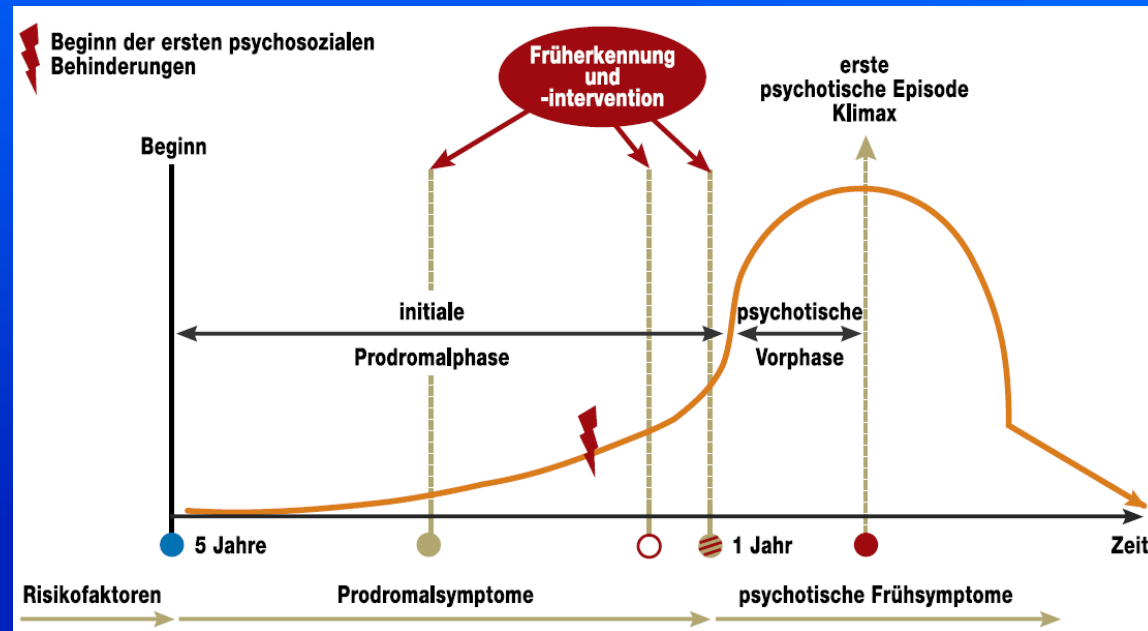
Beginn der ersten psychosozialen Behinderungen

Früherkennung und -intervention

erste psychotische Episode Klimax

Beginn

initiale Prodromalphase

psychotische Vorphase

5 Jahre

1 Jahr

Zeit

Risikofaktoren

Prodromalsymptome

psychotische Frühsymptome